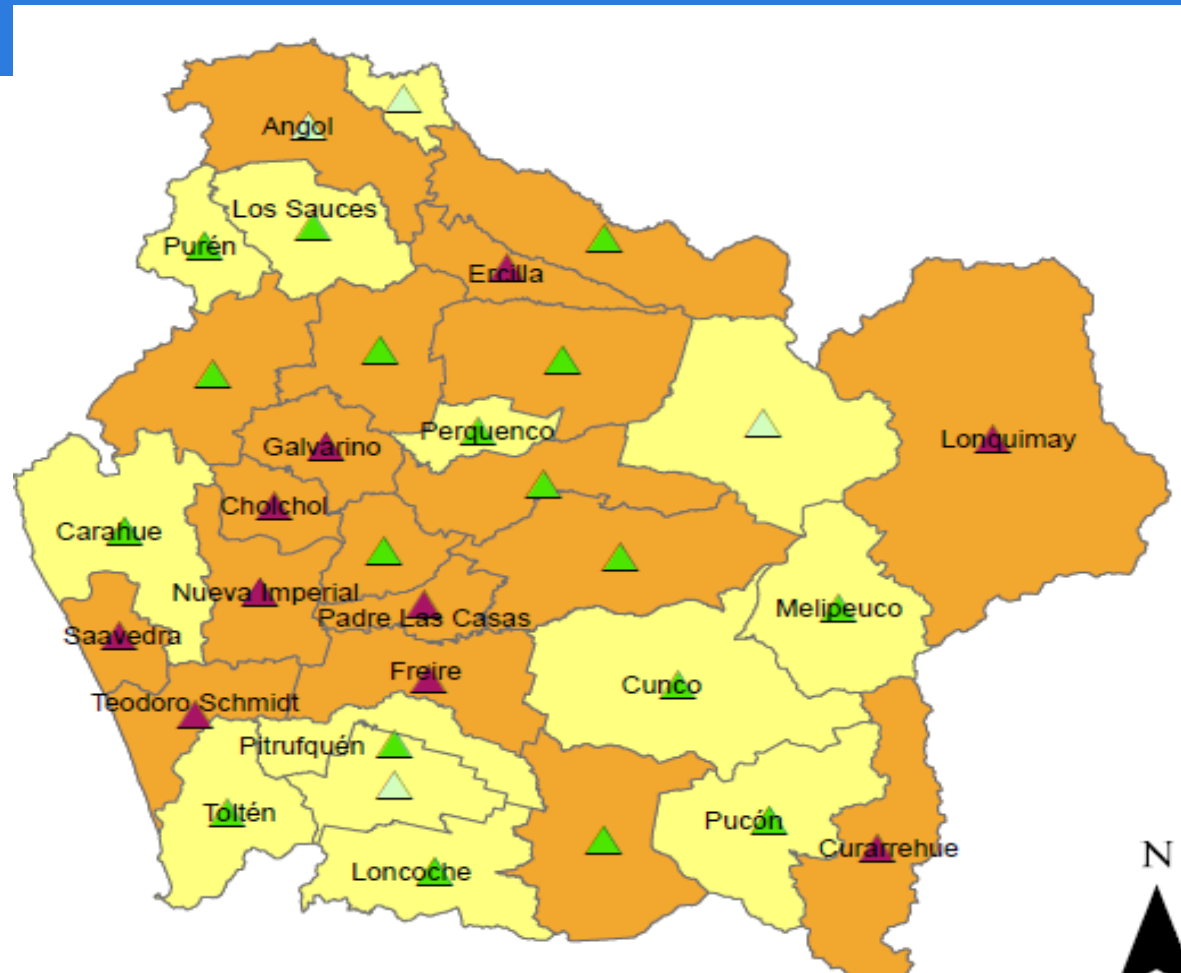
Angol
Los Sauces
Purén
Ercilla
Lonquimay
Perquenco
Galvarino
Cholchol
Carahue
Nueva Imperial
Padre Las Casas
Melipeuco
Saavedra
Freire
Cunco
Teodoro Schmidt
Pitrufquén
Toltén
Pucón
Curarrehue
Loncoche
N